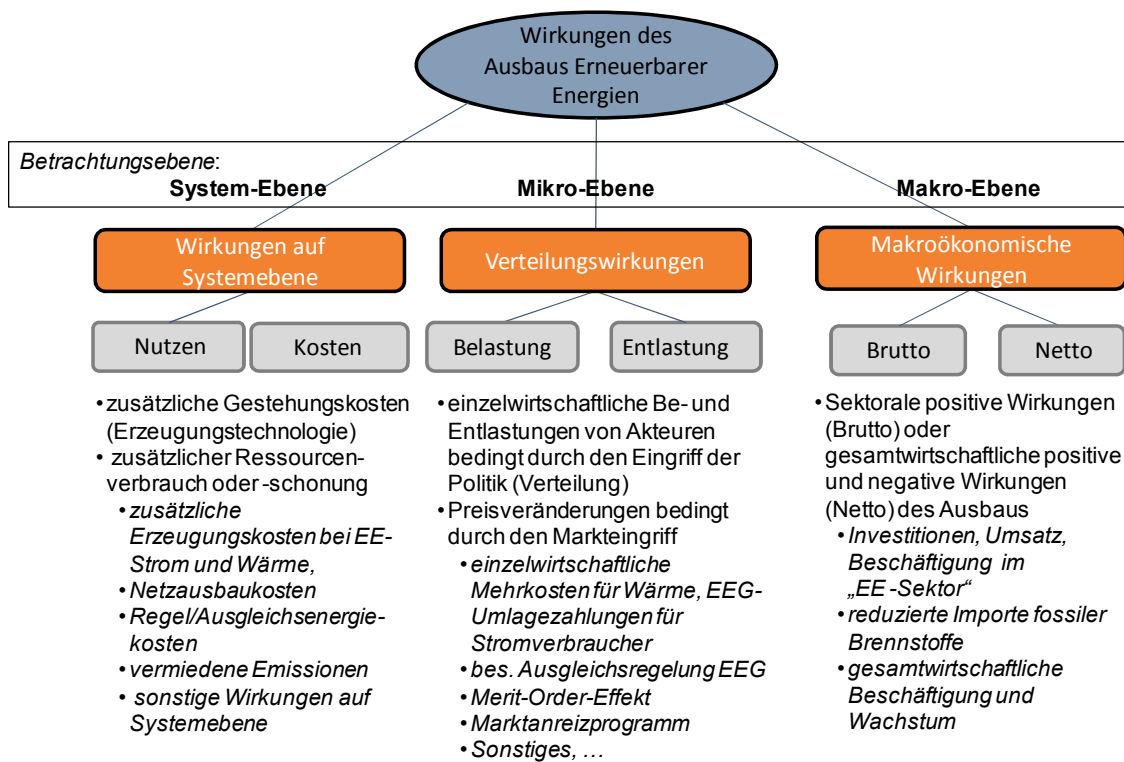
Wirkungen des Ausbaus Erneuerbarer Energien

*Betrachtungsebene*:

**System-Ebene** **Mikro-Ebene** **Makro-Ebene**

Wirkungen auf Systemebene

Nutzen Kosten

• zusätzliche Gestehungskosten (Erzeugungstechnologie)
• zusätzlicher Ressourcenverbrauch oder -schonung
• *zusätzliche Erzeugungskosten bei EE-Strom und Wärme,*
• *Netzausbaukosten*
• *Regel/Ausgleichsenergiekosten*
• *vermiedene Emissionen*
• *sonstige Wirkungen auf Systemebene*

Verteilungswirkungen

Belastung Entlastung

• einzelwirtschaftliche Be- und Entlastungen von Akteuren bedingt durch den Eingriff der Politik (Verteilung)
• Preisveränderungen bedingt durch den Markteingriff
• *einzelwirtschaftliche Mehrkosten für Wärme, EEG-Umlagezahlungen für Stromverbraucher*
• *bes. Ausgleichsregelung EEG*
• *Merit-Order-Effekt*
• *Marktanreizprogramm*
• *Sonstiges, …*

Makroökonomische Wirkungen

Brutto Netto

• Sektorale positive Wirkungen (Brutto) oder gesamtwirtschaftliche positive und negative Wirkungen (Netto) des Ausbaus
• *Investitionen, Umsatz, Beschäftigung im „EE-Sektor“*
• *reduzierte Importe fossiler Brennstoffe*
• *gesamtwirtschaftliche Beschäftigung und Wachstum*